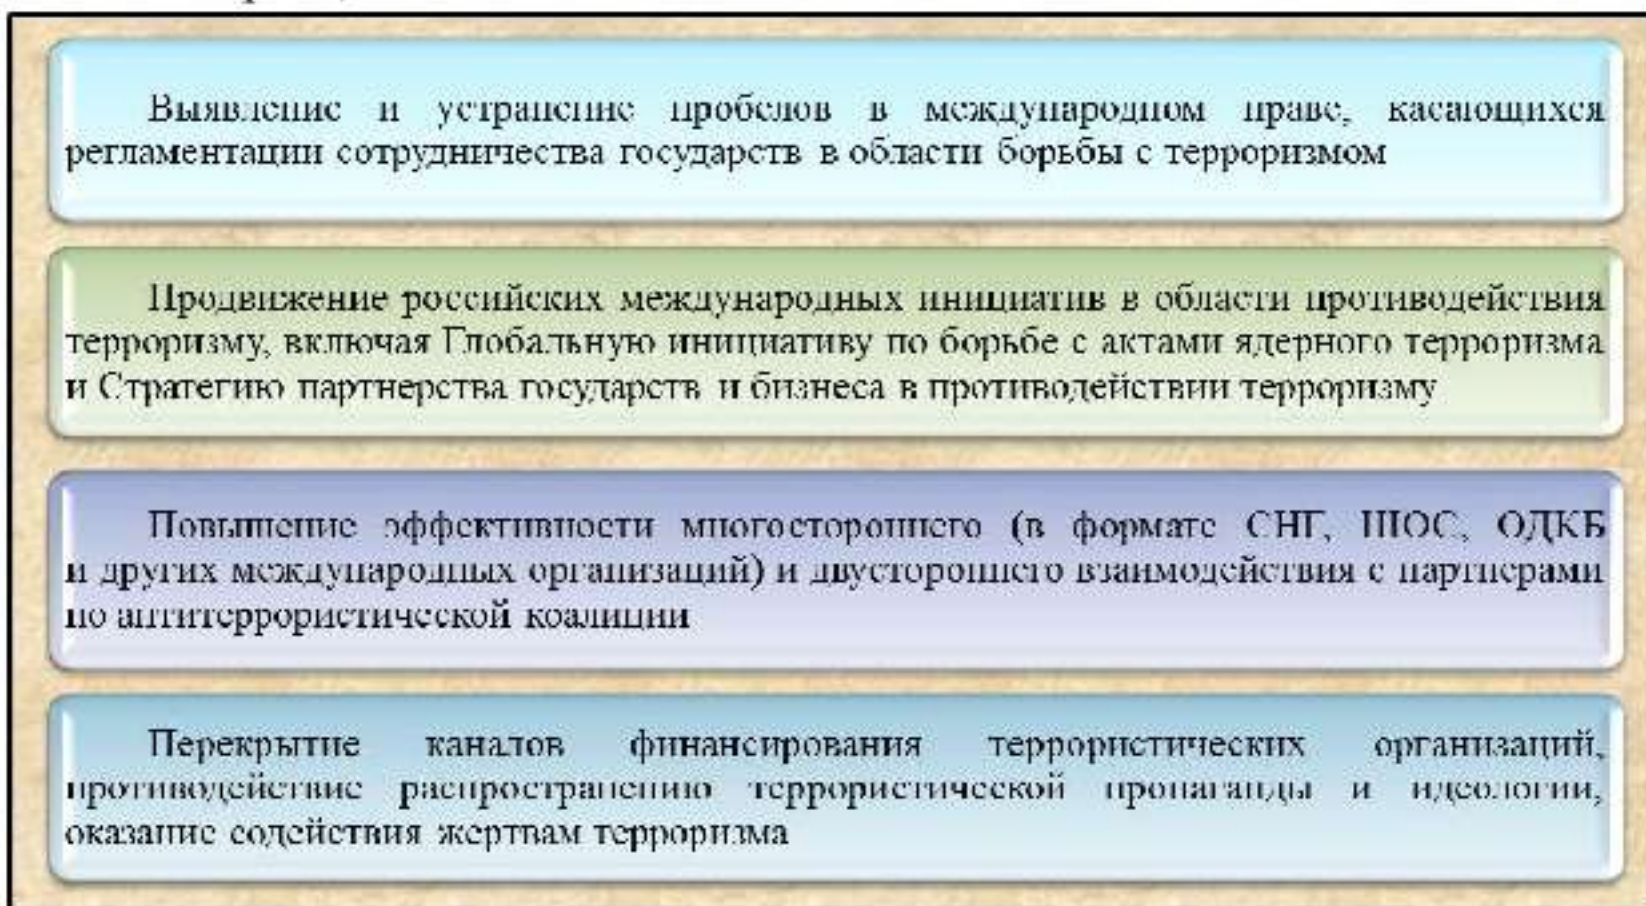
Выявление и устранение пробелов в международном праве, касающихся регламентации сотрудничества государств в области борьбы с терроризмом

Продвижение российских международных инициатив в области противодействия терроризму, включая Глобальную инициативу по борьбе с актами ядерного терроризма и Стратегию партнерства государств и бизнеса в противодействии терроризму

Повышение эффективности многостороннего (в формате СНГ, ШОС, ОДКБ и других международных организаций) и двустороннего взаимодействия с партнерами по антитеррористической коалиции

Перекрытие каналов финансирования террористических организаций, противодействие распространению террористической пропаганды и идеологии, оказание содействия жертвам терроризма